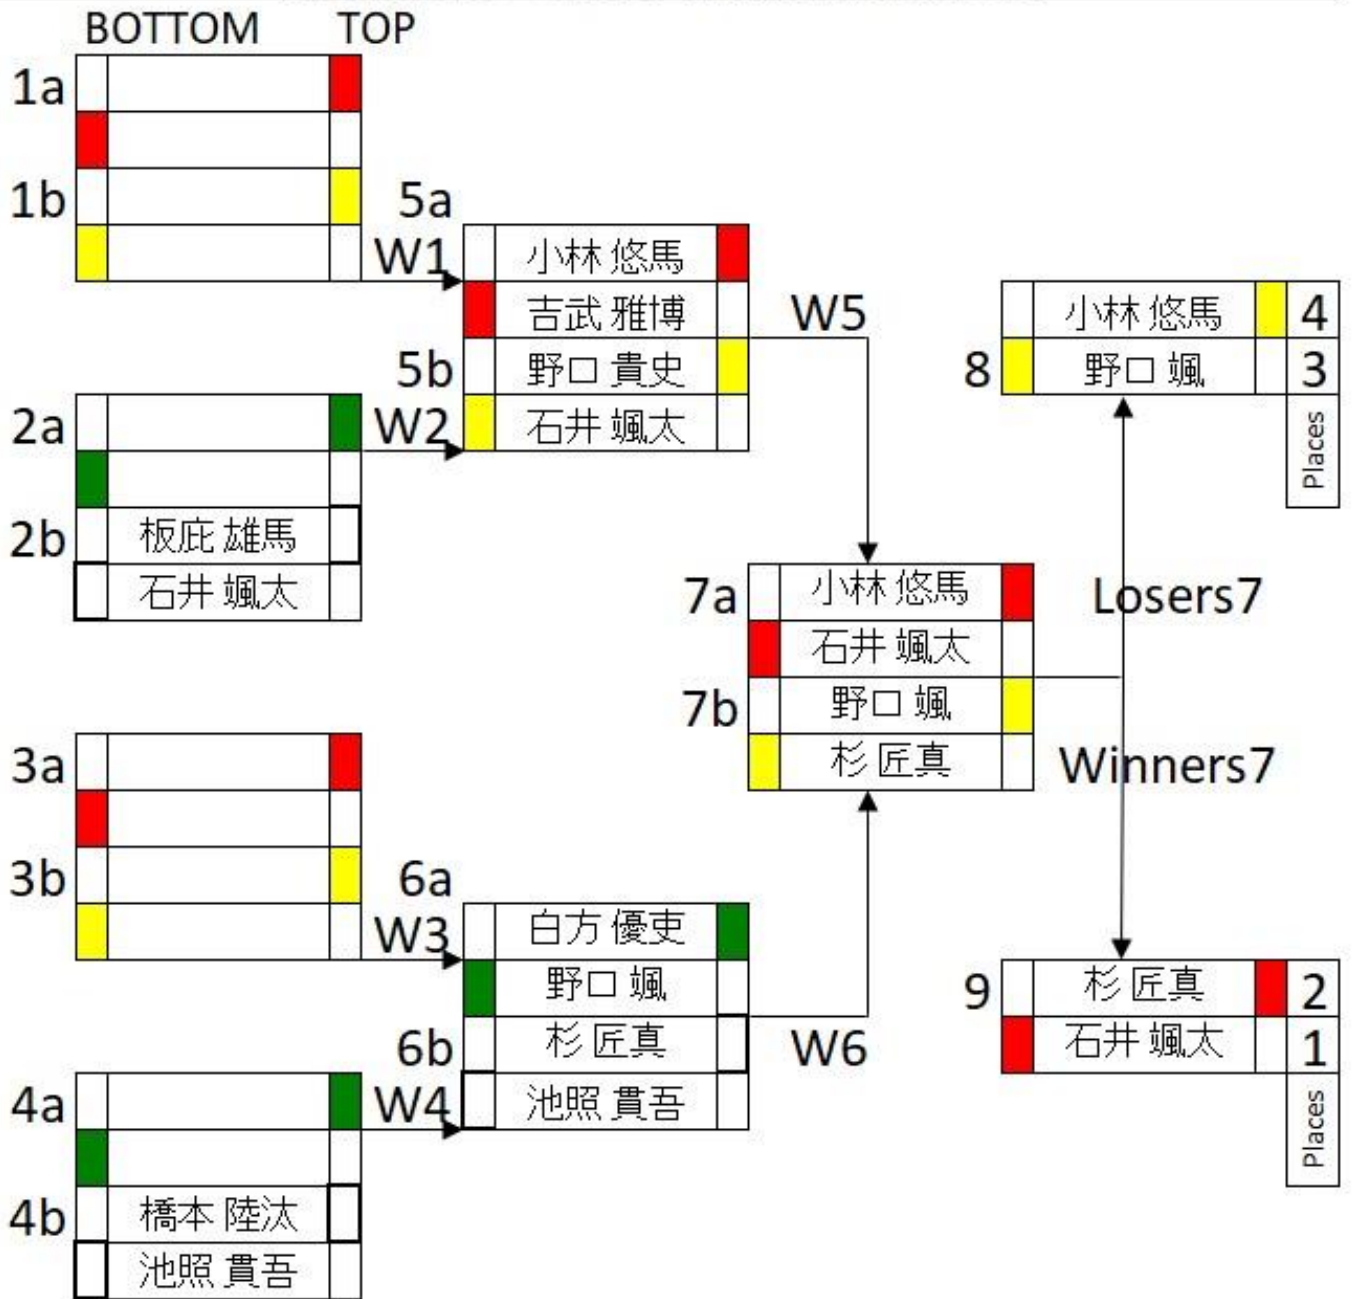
BOTTOM TOP

1a

1b

2a

2b 板庇 雄馬
石井 颯太

3a

3b

4a

4b 橋本 陸汰
池照 貫吾

5a
W1 小林 悠馬
吉武 雅博
5b 野口 貴史
W2 石井 颯太

6a
W3 白方 優吏
野口 颯
6b 杉 匠真
W4 池照 貫吾

W5

W6

7a 小林 悠馬
石井 颯太
7b 野口 颯
杉 匠真

Losers7

Winners7

8 小林 悠馬 4
野口 颯 3
Places

9 杉 匠真 2
石井 颯太 1
Places